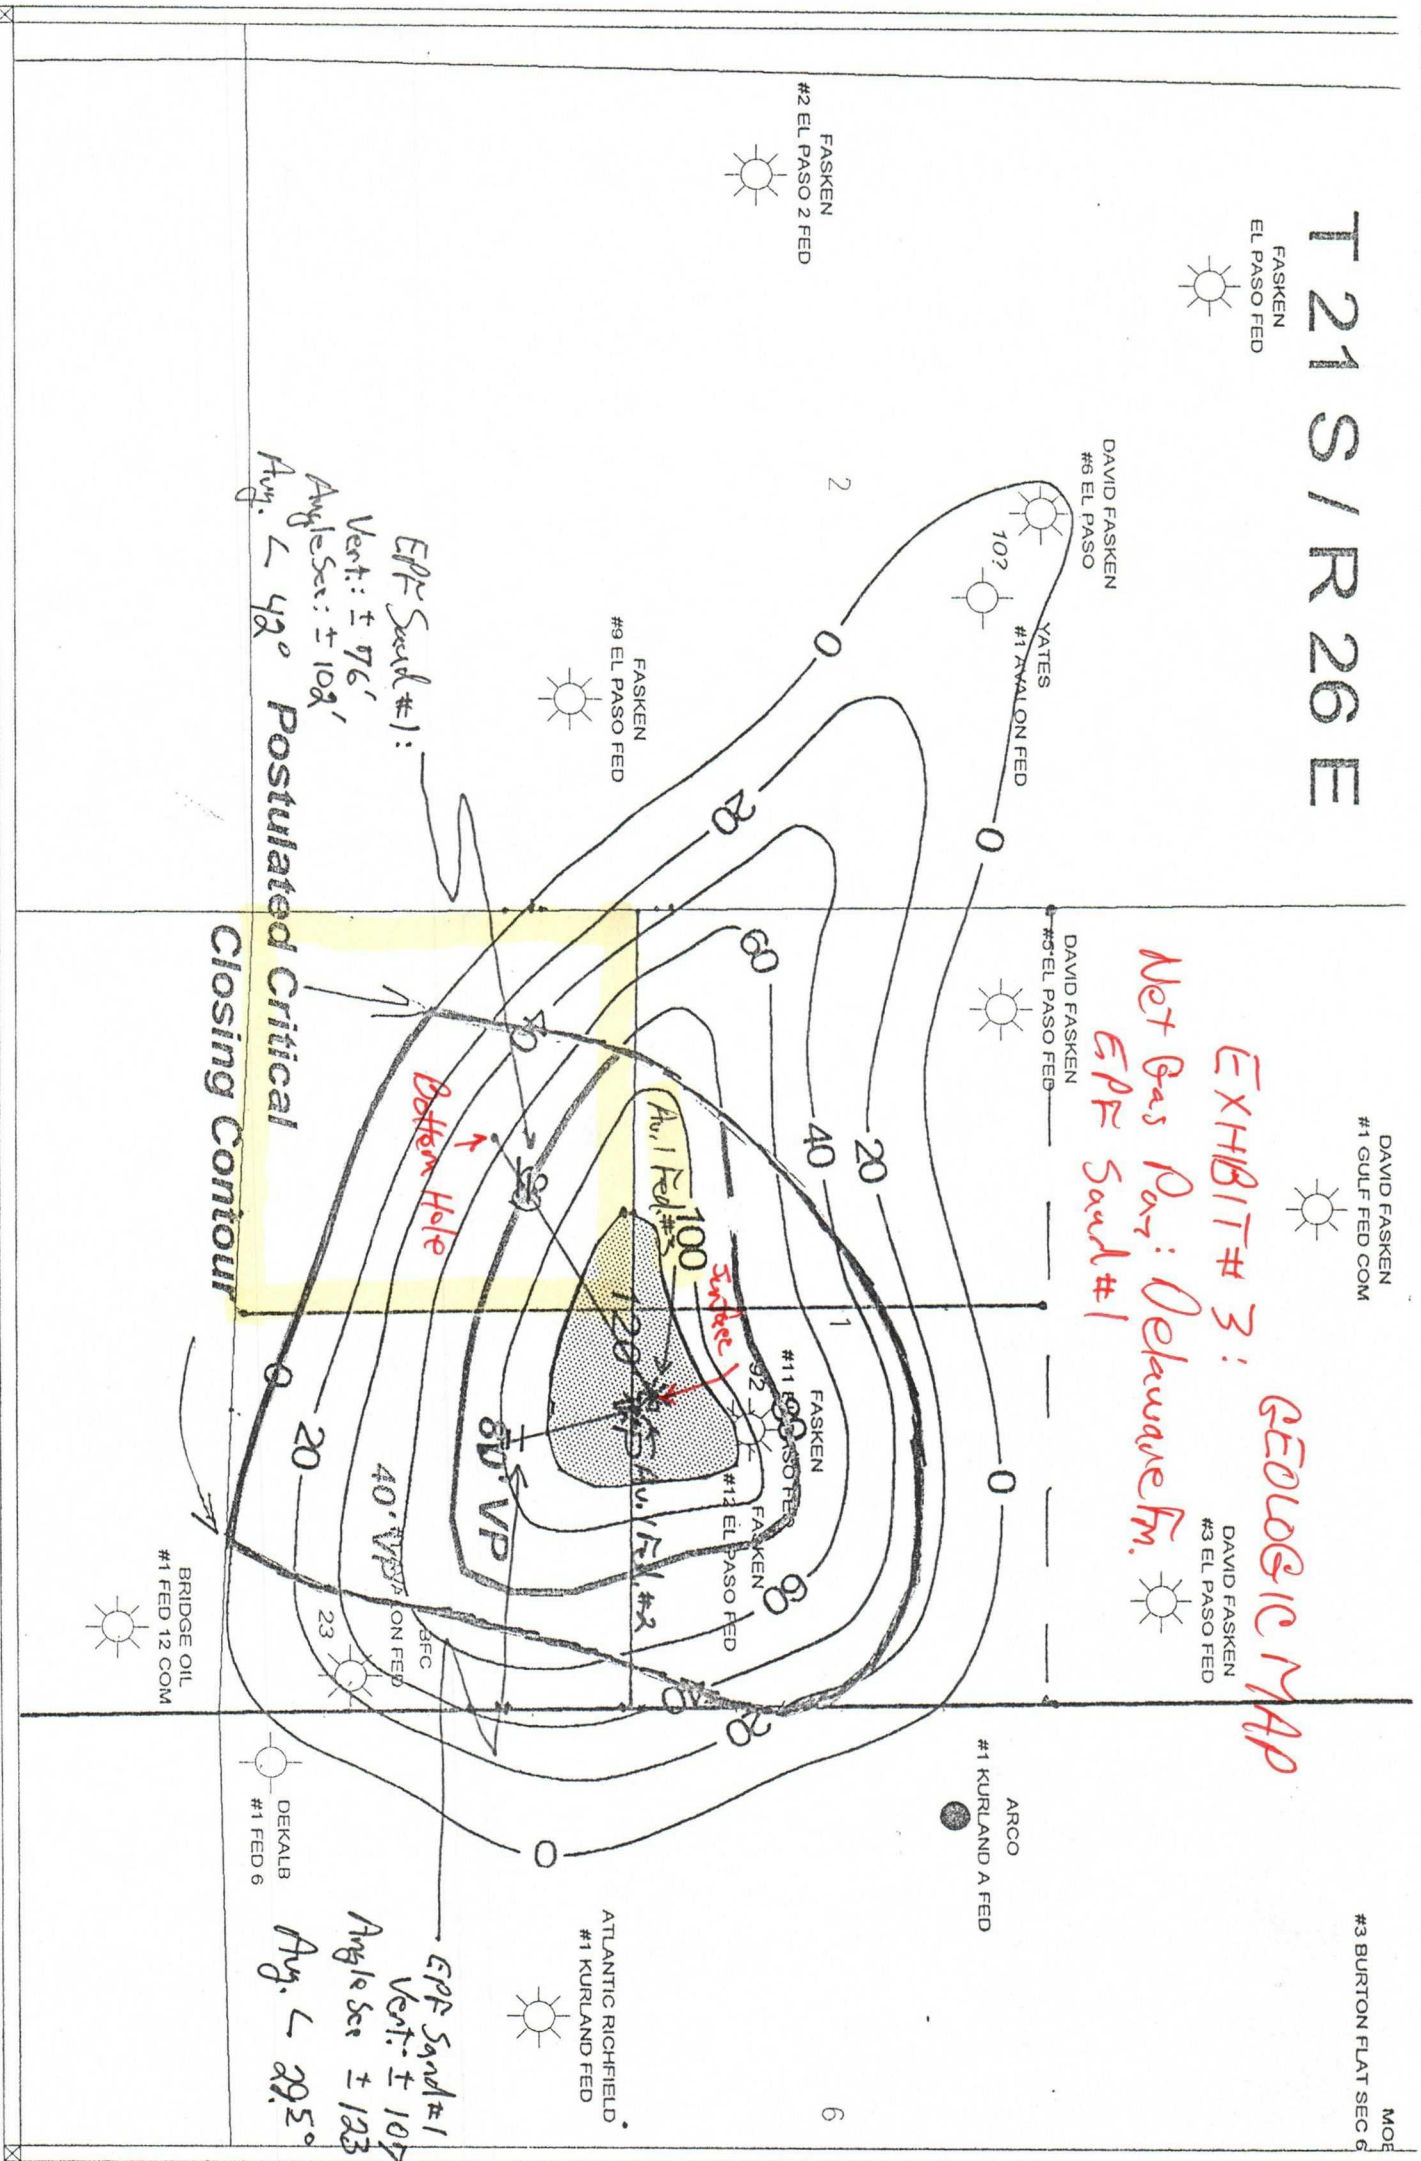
T 21 S / R 26 E

FASKEN
EL PASO FED

FASKEN
#2 EL PASO 2 FED

DAVID FASKEN
#6 EL PASO

2

10?

YATES
#1 AVALON FED

FASKEN
#9 EL PASO FED

EPF Sand #1:
Vert: ± 76'
Angle Sec: ± 102'
Avg. ∠ 42°

Postulated Critical
Closing Contour

0
0
20
60
40
20
0

DAVID FASKEN
#5 EL PASO FED

EXHIBIT # 3: GEOLOGIC MAP
Net Gas Pay: Delaware Fm.
EPF Sand #1

DAVID FASKEN
#1 GULF FED COM

Av. 1 Fed. #3
100
120
Surface
Bottom Hole
1
92
FASKEN
#11 EL PASO FED
FASKEN
#12 EL PASO FED
Av. 1 Fed. #3
60' VP
40' VP
80
60
20
0
20
0
23
BFC
AVALON FED

DAVID FASKEN
#3 EL PASO FED

BRIDGE OIL
#1 FED 12 COM

ARCO
#1 KURLAND A FED

DEKALB
#1 FED 6

ATLANTIC RICHFIELD
#1 KURLAND FED

EPF Sand #1
Vert: ± 107
Angle Sec ± 123
Avg. ∠ 29.5°

6

#3 BURTON FLAT SEC 6

MOB